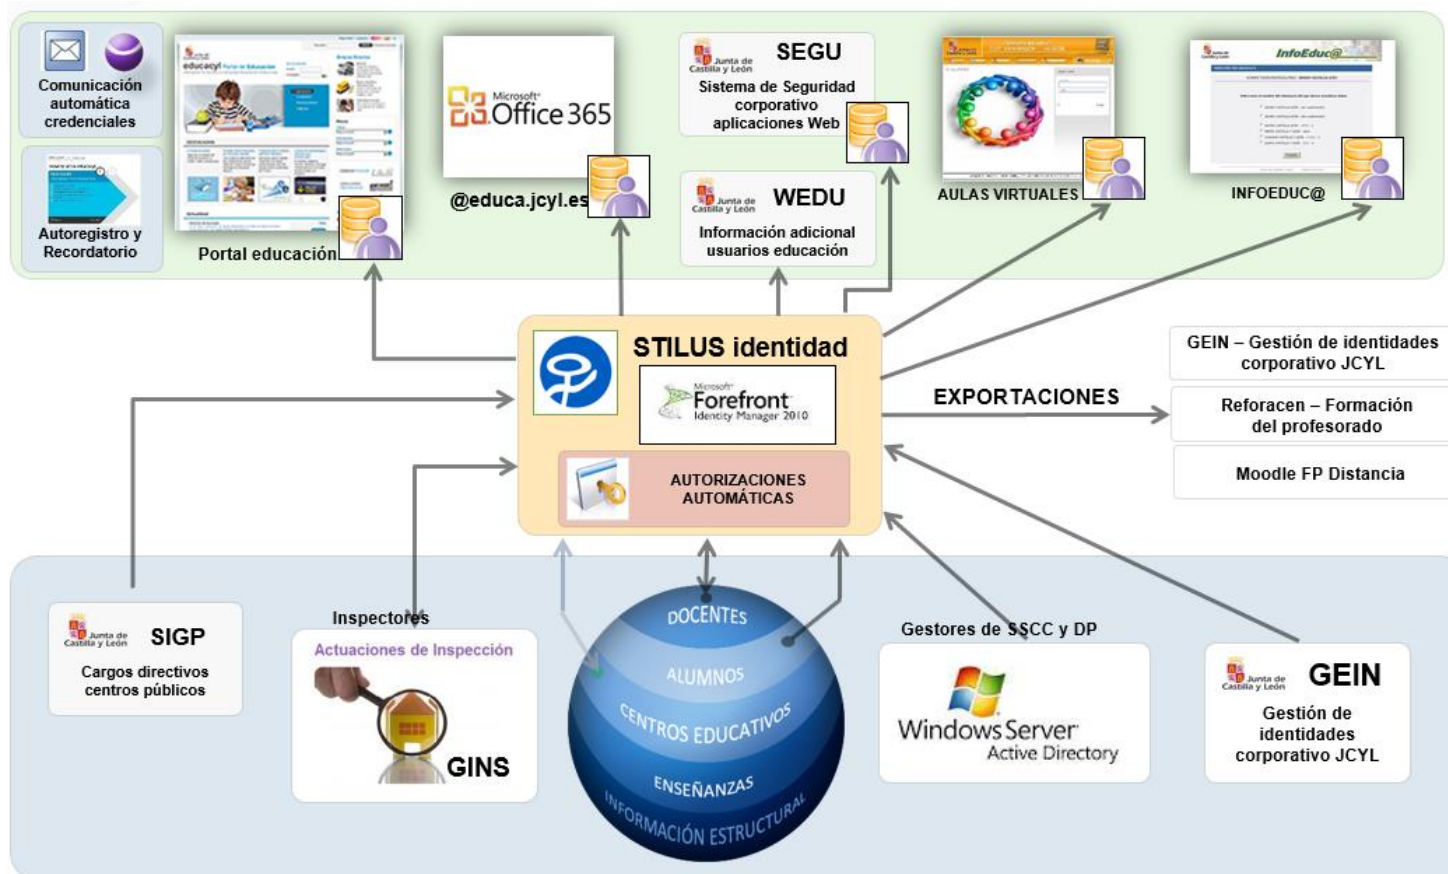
Comunicación automática credenciales

Autoregistro y Recordatorio

educacyl Portal de Educación

Portal educación

Microsoft Office 365

@educa.jcyl.es

Junta de Castilla y León SEGU

Sistema de Seguridad corporativo aplicaciones Web

Junta de Castilla y León WEDU

Información adicional usuarios educación

AULAS VIRTUALES

InfoEduc@

INFOEDUC@

STILUS identidad

Microsoft Forefront Identity Manager 2010

AUTORIZACIONES AUTOMÁTICAS

EXPORTACIONES

GEIN – Gestión de identidades corporativo JCYL

Reforacen – Formación del profesorado

Moodle FP Distancia

Junta de Castilla y León SIGP

Cargos directivos centros públicos

Inspectores

Actuaciones de Inspección

GINS

DOCENTES

ALUMNOS

CENTROS EDUCATIVOS

ENSEÑANZAS

INFORMACIÓN ESTRUCTURAL

Gestores de SSCC y DP

Windows Server Active Directory

Junta de Castilla y León GEIN

Gestión de identidades corporativo JCYL